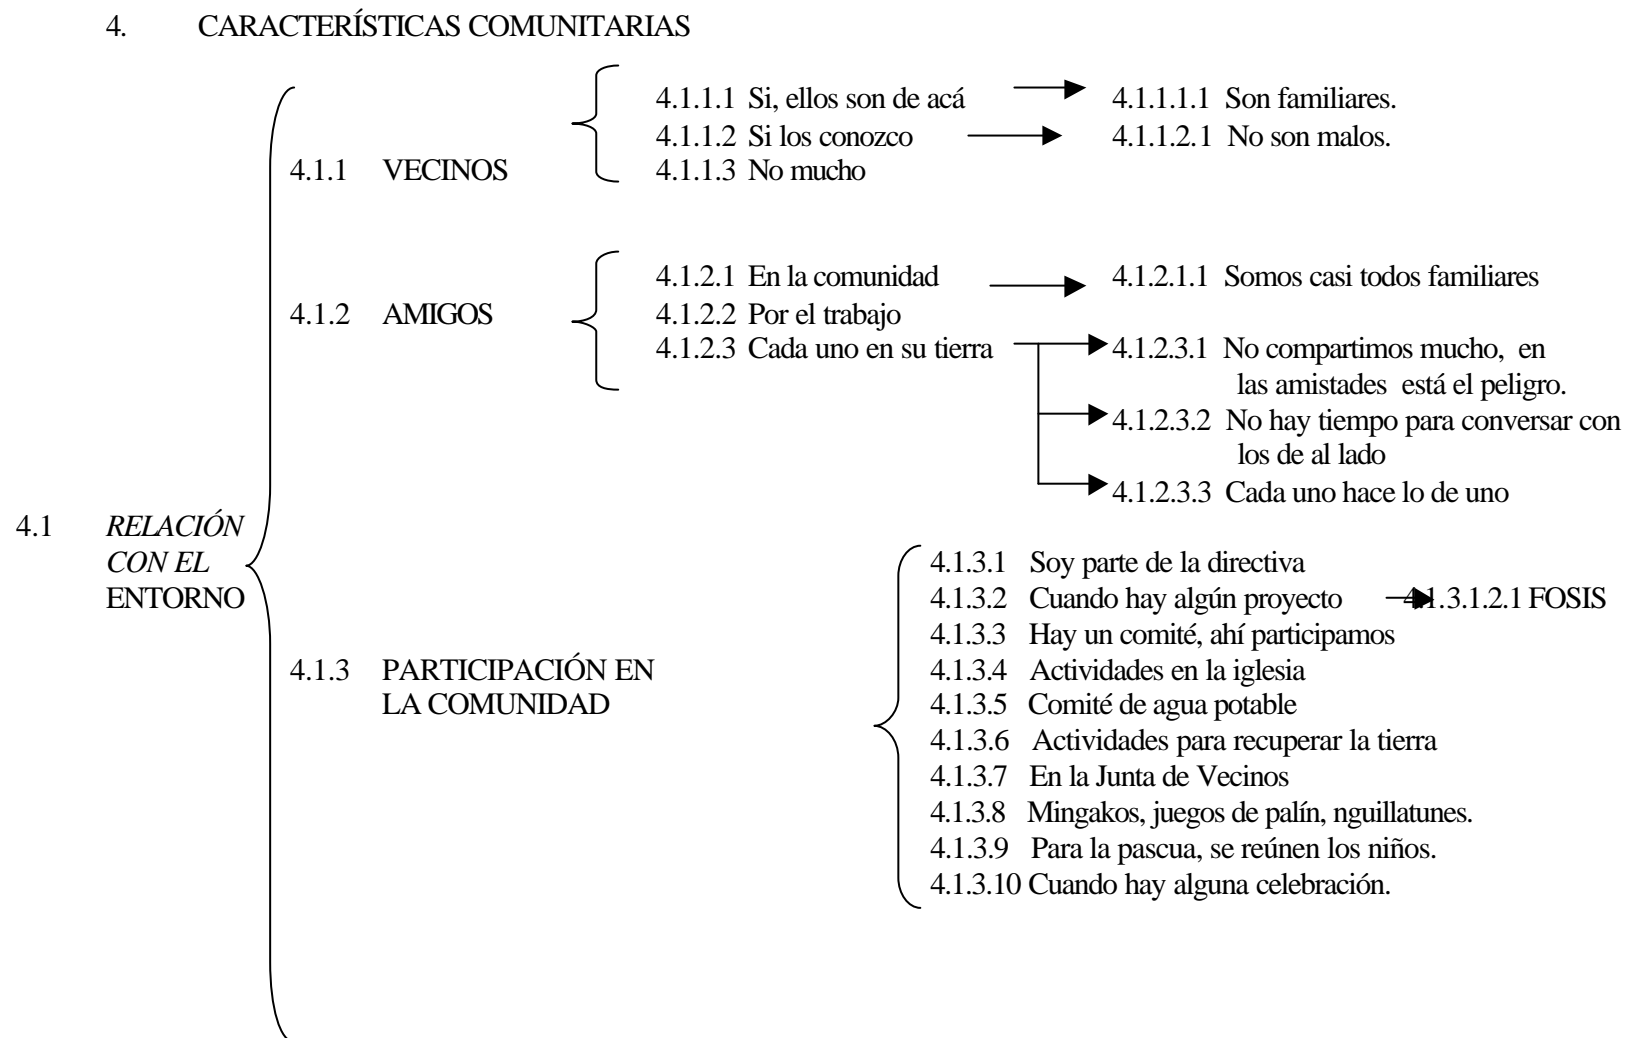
4. CARACTERÍSTICAS COMUNITARIAS

4.1 *RELACIÓN CON EL* ENTORNO

4.1.1 VECINOS

4.1.1.1 Si, ellos son de acá → 4.1.1.1.1 Son familiares.
4.1.1.2 Si los conozco → 4.1.1.2.1 No son malos.
4.1.1.3 No mucho

4.1.2 AMIGOS

4.1.2.1 En la comunidad → 4.1.2.1.1 Somos casi todos familiares
4.1.2.2 Por el trabajo
4.1.2.3 Cada uno en su tierra → 4.1.2.3.1 No compartimos mucho, en las amistades está el peligro.
→ 4.1.2.3.2 No hay tiempo para conversar con los de al lado
→ 4.1.2.3.3 Cada uno hace lo de uno

4.1.3 PARTICIPACIÓN EN LA COMUNIDAD

4.1.3.1 Soy parte de la directiva
4.1.3.2 Cuando hay algún proyecto → 4.1.3.1.2.1 FOSIS
4.1.3.3 Hay un comité, ahí participamos
4.1.3.4 Actividades en la iglesia
4.1.3.5 Comité de agua potable
4.1.3.6 Actividades para recuperar la tierra
4.1.3.7 En la Junta de Vecinos
4.1.3.8 Mingakos, juegos de palín, nguillatunes.
4.1.3.9 Para la pascua, se reúnen los niños.
4.1.3.10 Cuando hay alguna celebración.